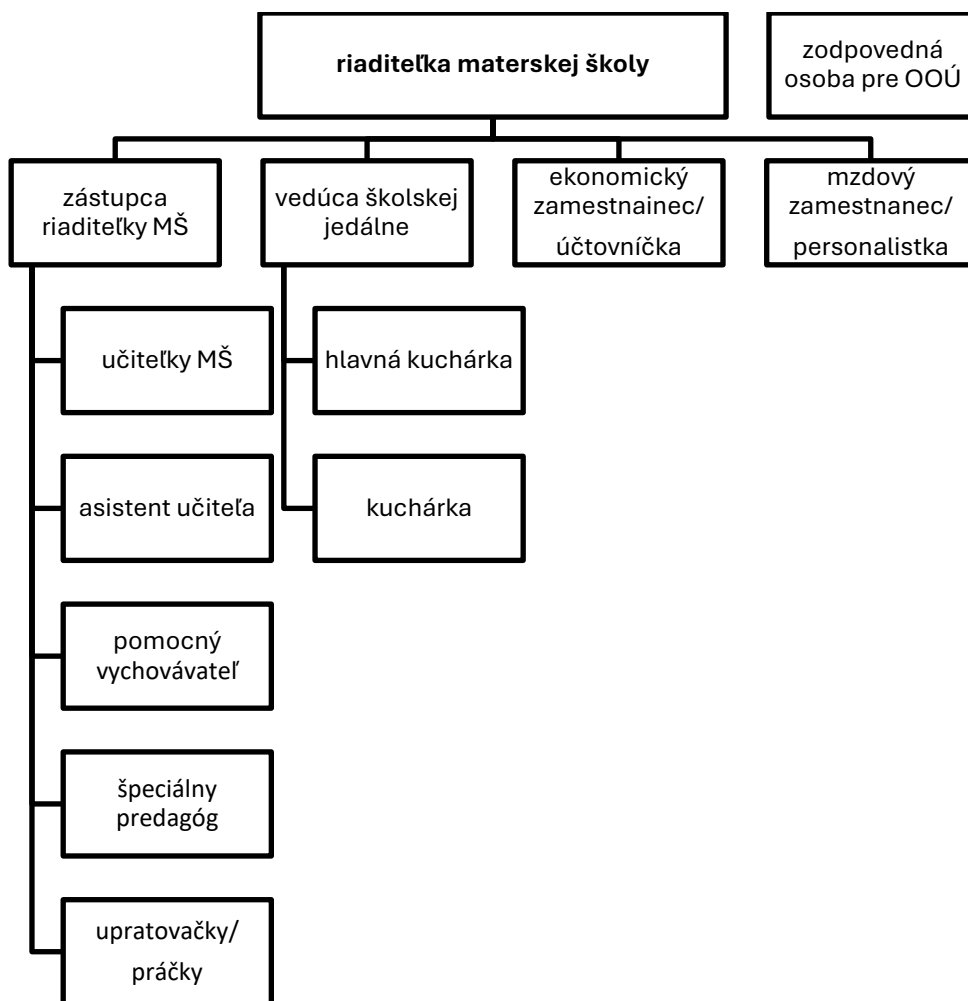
riaditeľka materskej školy

zodpovedná osoba pre OOÚ

zástupca riaditeľky MŠ

vedúca školskej jedálne

ekonomický zamestnainec/ účtovníčka

mzdový zamestnanec/ personalistka

učiteľky MŠ

asistent učiteľa

pomocný vychovávateľ

špeciálny predagóg

upratovačky/ práčky

hlavná kuchárka

kuchárka